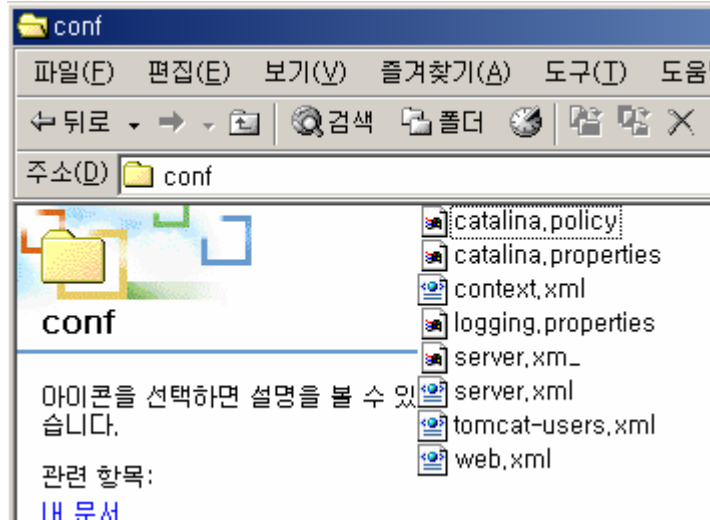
conf

파일(F) 편집(E) 보기(V) 즐겨찾기(A) 도구(T) 도움

뒤로 검색 폴더

주소(D) conf

conf

아이콘을 선택하면 설명을 볼 수 있습니다.

관련 항목:

내 문서

catalina.policy
catalina.properties
context.xml
logging.properties
server.xm_
server.xml
tomcat-users.xml
web.xml